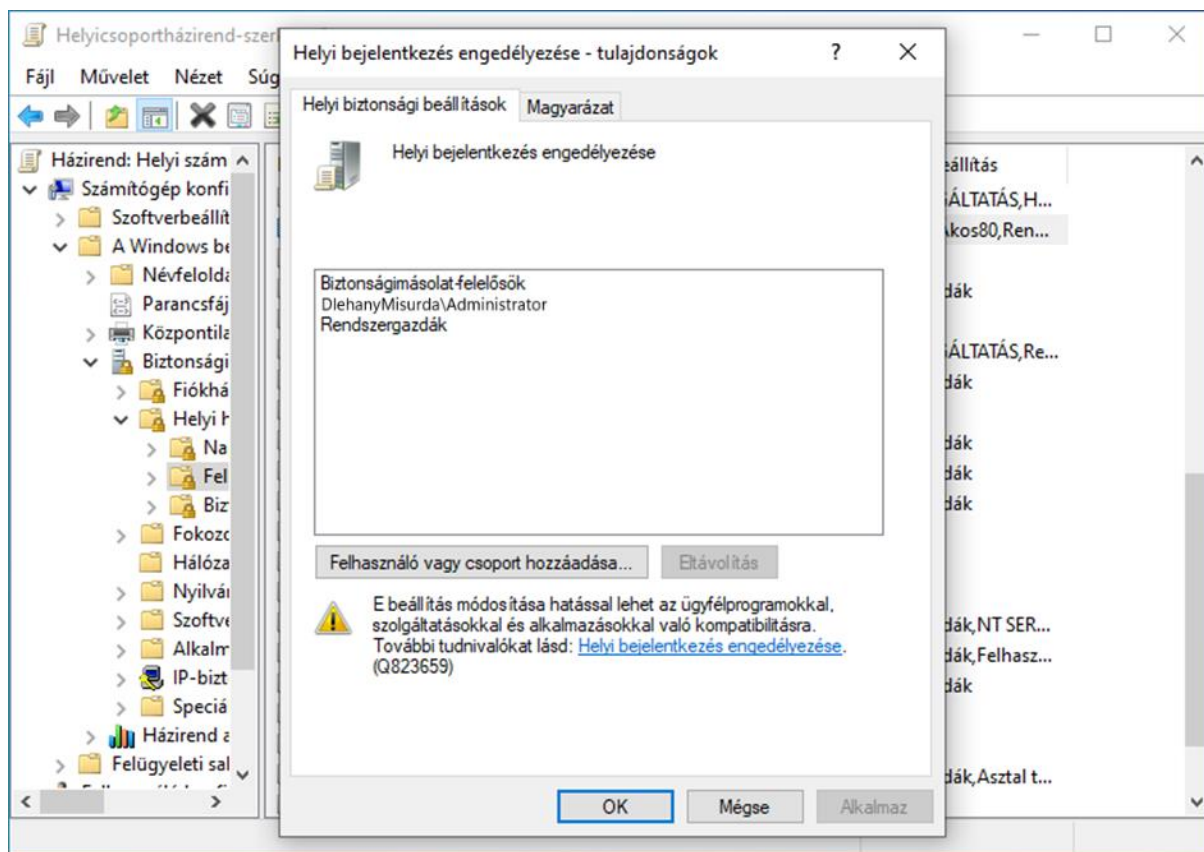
Helyicsoportházirend-szer

Fájl Művelet Nézet Súg

Házirend: Helyi szám
Számítógép konfi
Szoftverbeállít
A Windows be
Névfeloldá
Parancsfáj
Központila
Biztonsági
Fiókhá
Helyi h
Na
Fel
Biz
Fokozo
Hálóza
Nyilván
Szoftve
Alkalm
IP-bizt
Speciá
Házirend a
Felügyeleti sal

eállítás
ÁLTATÁS,H...
Ákos80,Ren...
dák
ÁLTATÁS,Re...
dák
dák
dák
dák
dák,NT SER...
dák,Felhasz...
dák
dák,Asztal t...

Helyi bejelentkezés engedélyezése - tulajdonságok ? ✕

Helyi biztonsági beállítások Magyarázat

Helyi bejelentkezés engedélyezése

Biztonságimásolat-felelősök
DlehanyMisurda\Administrator
Rendszergazdák

Felhasználó vagy csoport hozzáadása... Eltávolítás

E beállítás módosítása hatással lehet az ügyfélprogramokkal, szolgáltatásokkal és alkalmazásokkal való kompatibilitásra.
További tudnivalókat lásd: Helyi bejelentkezés engedélyezése. (Q823659)

OK Mégse Alkalmaz